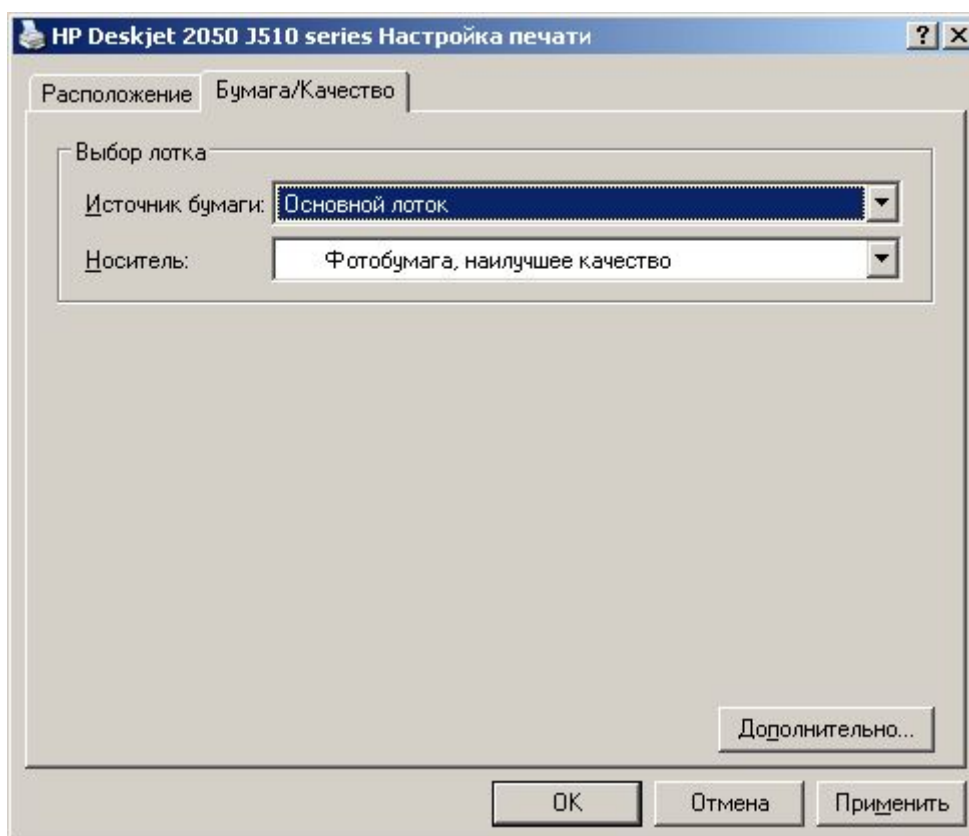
HP Deskjet 2050 J510 series Настройка печати

? X

Расположение

Бумага/Качество

Выбор лотка

Источник бумаги: Основной лоток

Носитель: Фотобумага, наилучшее качество

Дополнительно...

OK

Отмена

Применить